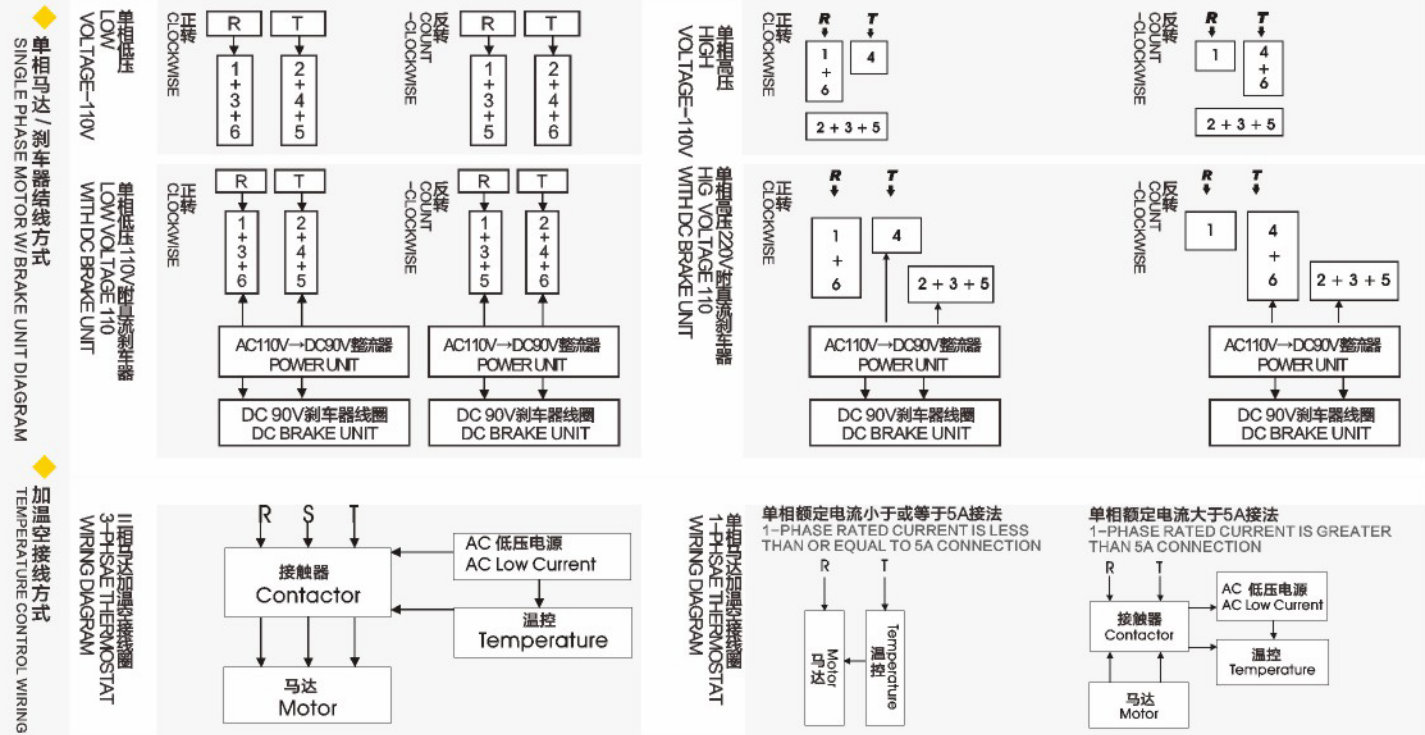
单相马达/刹车器结线方式
SINGLE PHASE MOTOR W/ BRAKE UNIT DIAGRAM

单相低压
LOW VOLTAGE-110V

正转
CLOCKWISE

R T
1+3+6 2+4+5

反转
COUNT -CLOCKWISE

R T
1+3+5 2+4+6

单相高压
HIGH VOLTAGE-110V

正转
CLOCKWISE

R T
1+6 4
2 + 3 + 5

反转
COUNT -CLOCKWISE

R T
1 4+6
2 + 3 + 5

单相低压110V附直流刹车器
LOW VOLTAGE 110 WITH DC BRAKE UNIT

正转
CLOCKWISE

R T
1+3+6 2+4+5
AC110V→DC90V整流器
POWER UNIT
DC 90V刹车器线圈
DC BRAKE UNIT

反转
COUNT -CLOCKWISE

R T
1+3+5 2+4+6
AC110V→DC90V整流器
POWER UNIT
DC 90V刹车器线圈
DC BRAKE UNIT

单相高压220V附直流刹车器
HIG VOLTAGE 110 WITH DC BRAKE UNIT

正转
CLOCKWISE

R T
1+6 4
2 + 3 + 5
AC110V→DC90V整流器
POWER UNIT
DC 90V刹车器线圈
DC BRAKE UNIT

反转
COUNT -CLOCKWISE

R T
1 4+6
2 + 3 + 5
AC110V→DC90V整流器
POWER UNIT
DC 90V刹车器线圈
DC BRAKE UNIT

加温控接线方式
TEMPERATURE CONTROL WIRING

三相马达加温控接线图
3-PHASE THERMOSTAT WIRING DIAGRAM

R S T
接触器
Contactor
AC 低压电源
AC Low Current
温控
Temperature
马达
Motor

单相马达加温控接线图
1-PHASE THERMOSTAT WIRING DIAGRAM

单相额定电流小于或等于5A接法
1-PHASE RATED CURRENT IS LESS THAN OR EQUAL TO 5A CONNECTION

R T
Motor 马达
Temperature 温控

单相额定电流大于5A接法
1-PHASE RATED CURRENT IS GREATER THAN 5A CONNECTION

R T
接触器
Contactor
AC 低压电源
AC Low Current
温控
Temperature
马达
Motor